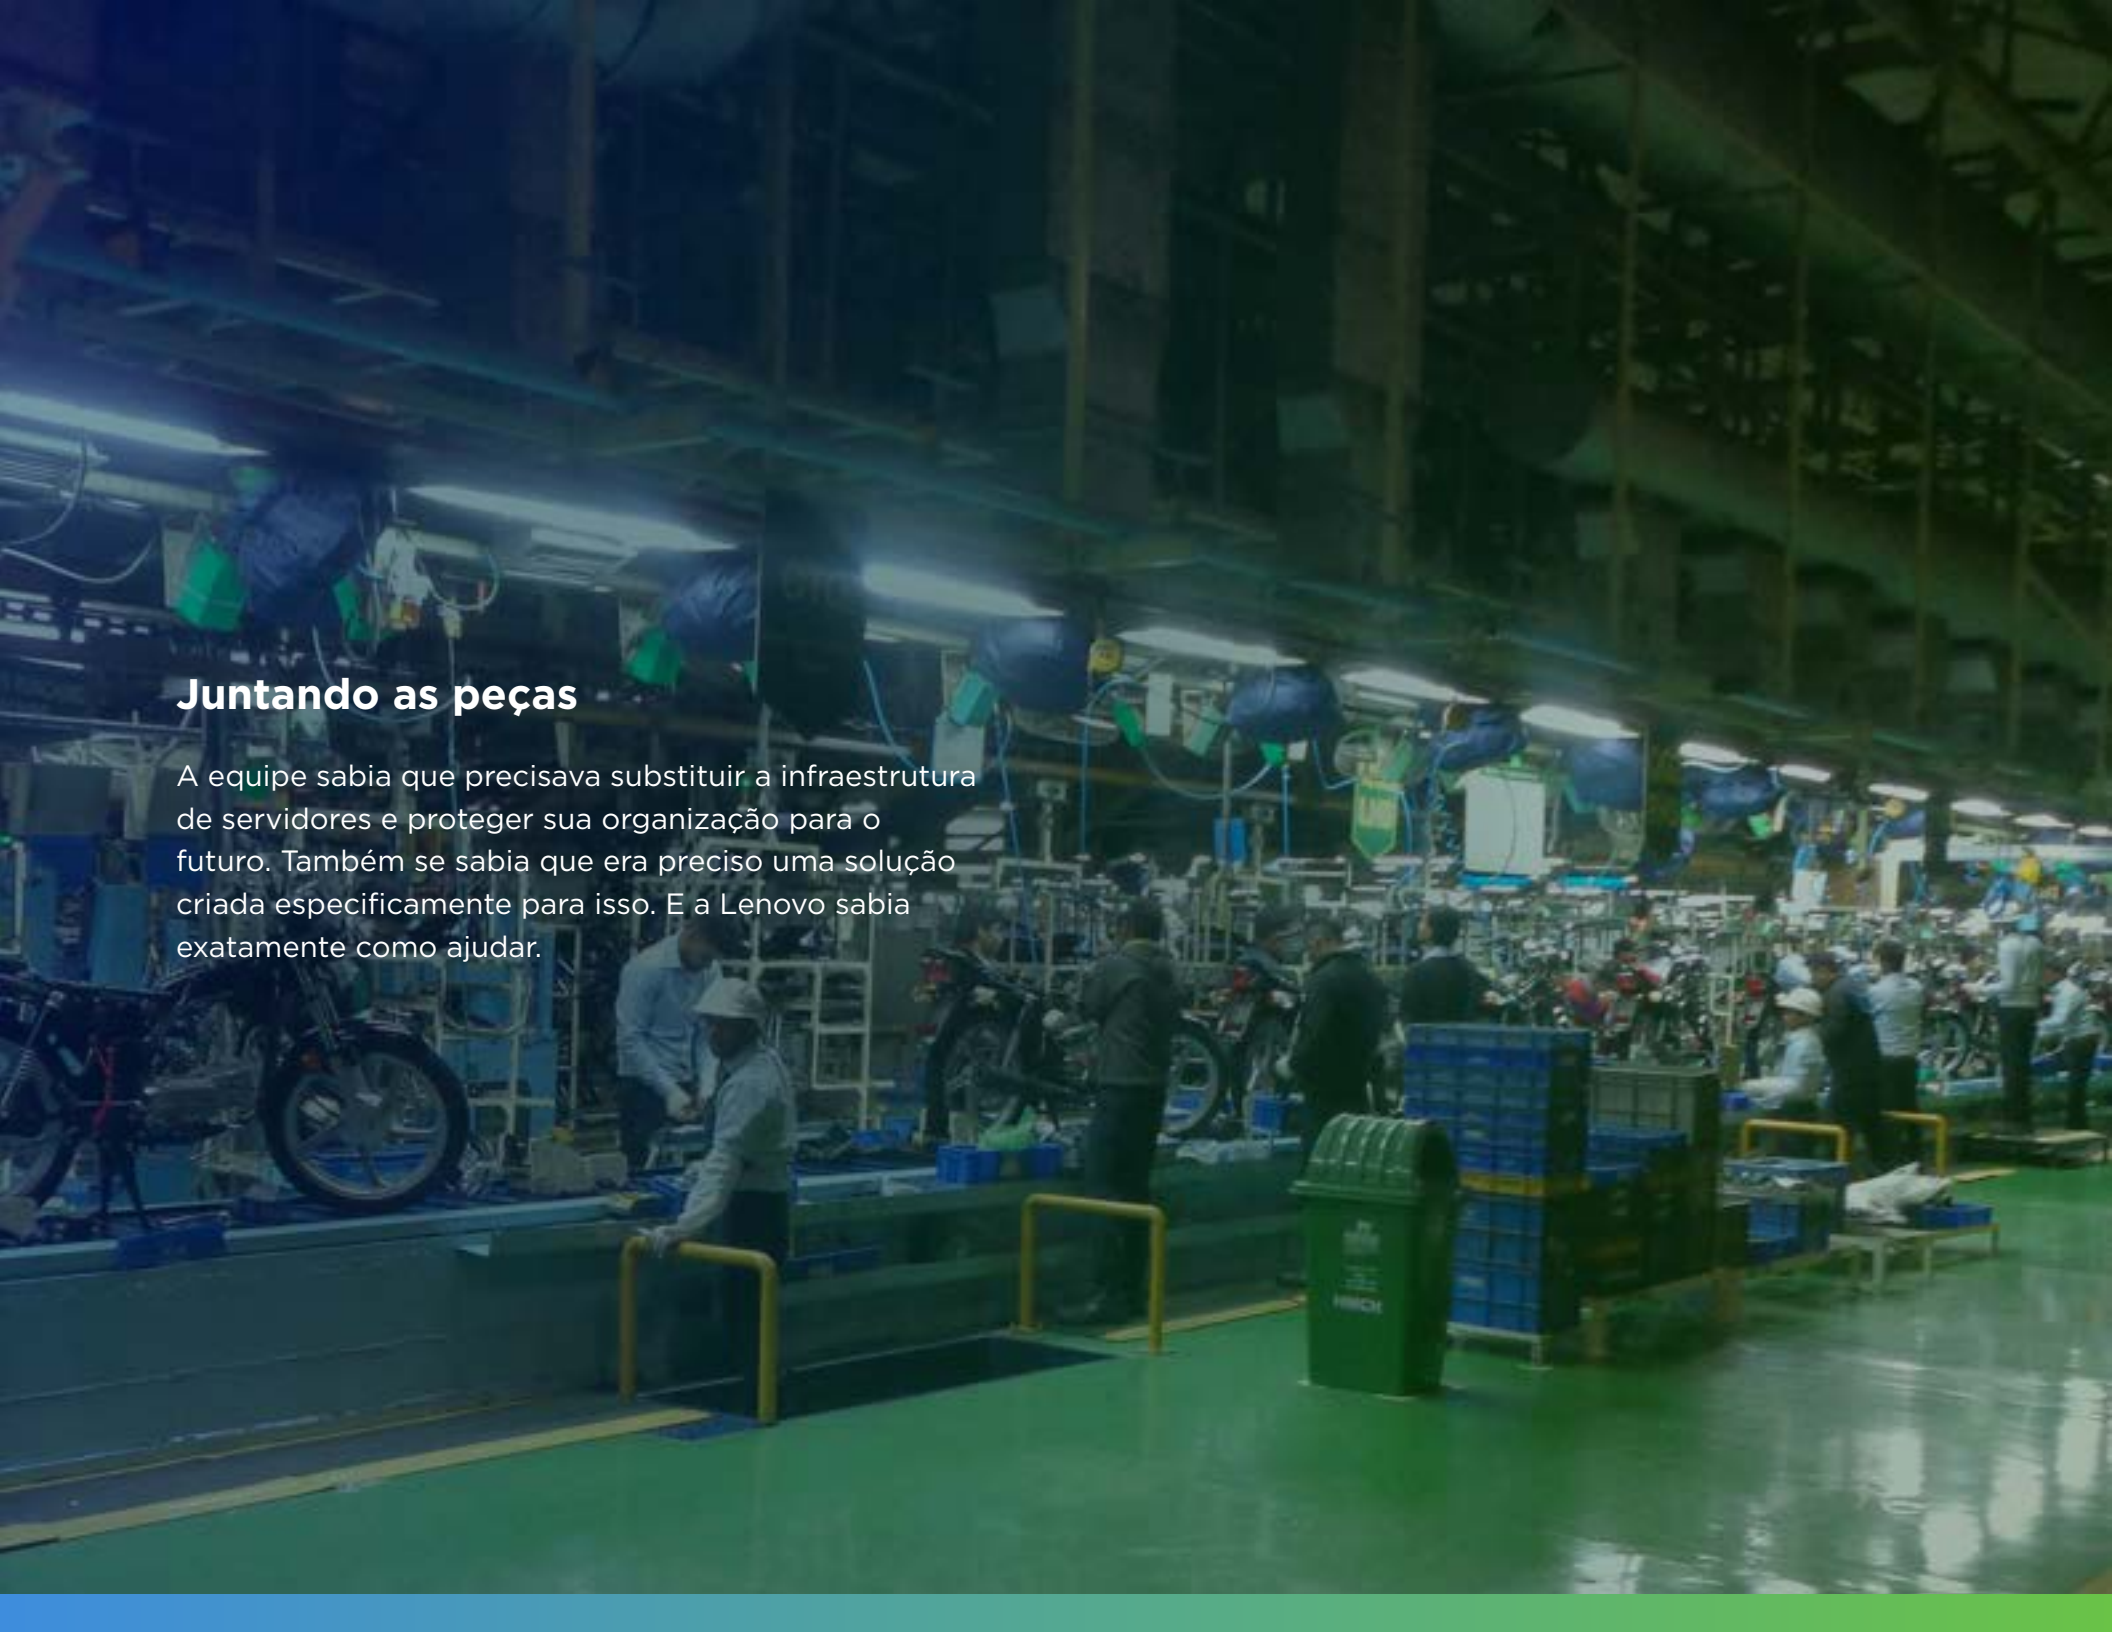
Juntando as peças

A equipe sabia que precisava substituir a infraestrutura de servidores e proteger sua organização para o futuro. Também se sabia que era preciso uma solução criada especificamente para isso. E a Lenovo sabia exatamente como ajudar.